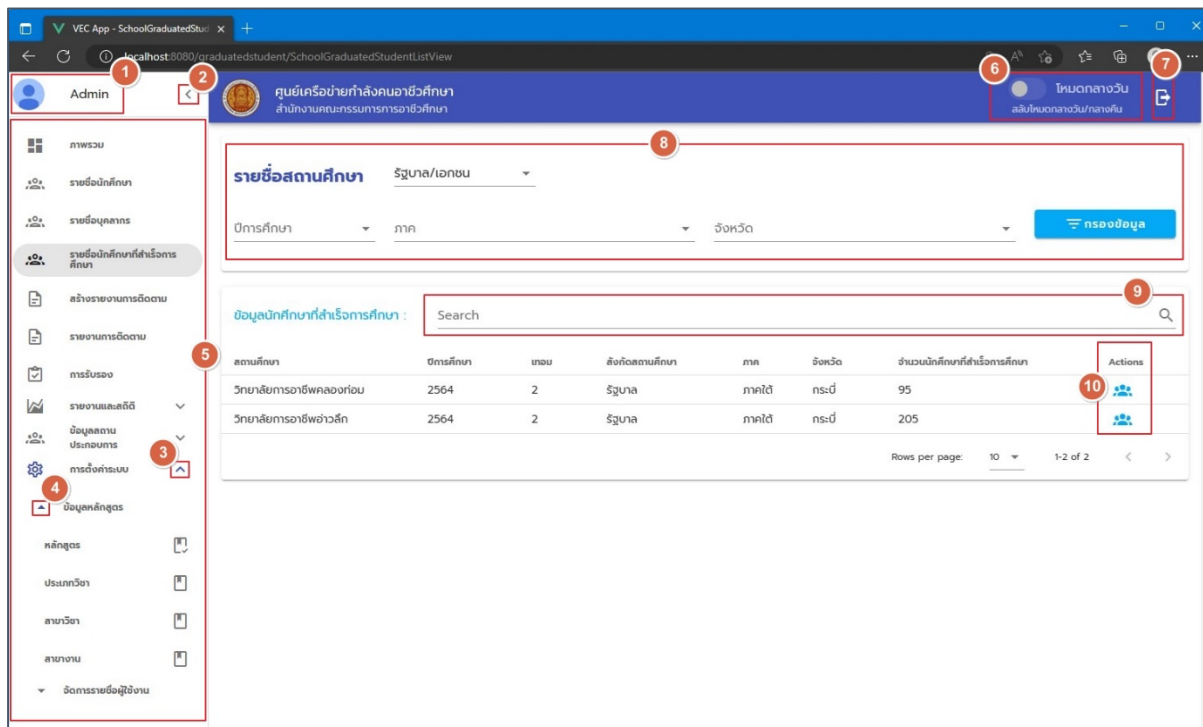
VEC App - SchoolGraduatedStud ×

localhost:8080/graduatedstudent/SchoolGraduatedStudentListView

Admin

1

2

ศูนย์เครือข่ายกำลังคนอาชีวศึกษา
สำนักงานคณะกรรมการการอาชีวศึกษา

6

โหมดกลางวัน
สลับโหมดกลางวัน/กลางคืน

7

ภาพรวม

รายชื่อนักศึกษา

รายชื่อบุคลากร

รายชื่อนักศึกษาที่สำเร็จการศึกษา

สร้างรายงานการติดตาม

รายงานการติดตาม

การรับรอง

รายงานและสถิติ

ข้อมูลสถานประกอบการ

การตั้งค่าระบบ

3

4

ข้อมูลหลักสูตร

หลักสูตร

ประเภทวิชา

สาขาวิชา

สาขางาน

จัดการรายชื่อผู้ใช้งาน

5

8

รายชื่อสถานศึกษา

รัฐบาล/เอกชน

ปีการศึกษา

ภาค

จังหวัด

กรองข้อมูล

ข้อมูลนักศึกษาที่สำเร็จการศึกษา :

Search

9

| สถานศึกษา | ปีการศึกษา | เทอม | สังกัดสถานศึกษา | ภาค | จังหวัด | จำนวนนักศึกษาที่สำเร็จการศึกษา | Actions |
|---|---|---|---|---|---|---|---|
| วิทยาลัยการอาชีพคลองท่อม | 2564 | 2 | รัฐบาล | ภาคใต้ | กระบี่ | 95 | |
| วิทยาลัยการอาชีพอ่าวลึก | 2564 | 2 | รัฐบาล | ภาคใต้ | กระบี่ | 205 | |

10

Rows per page: 10 1-2 of 2